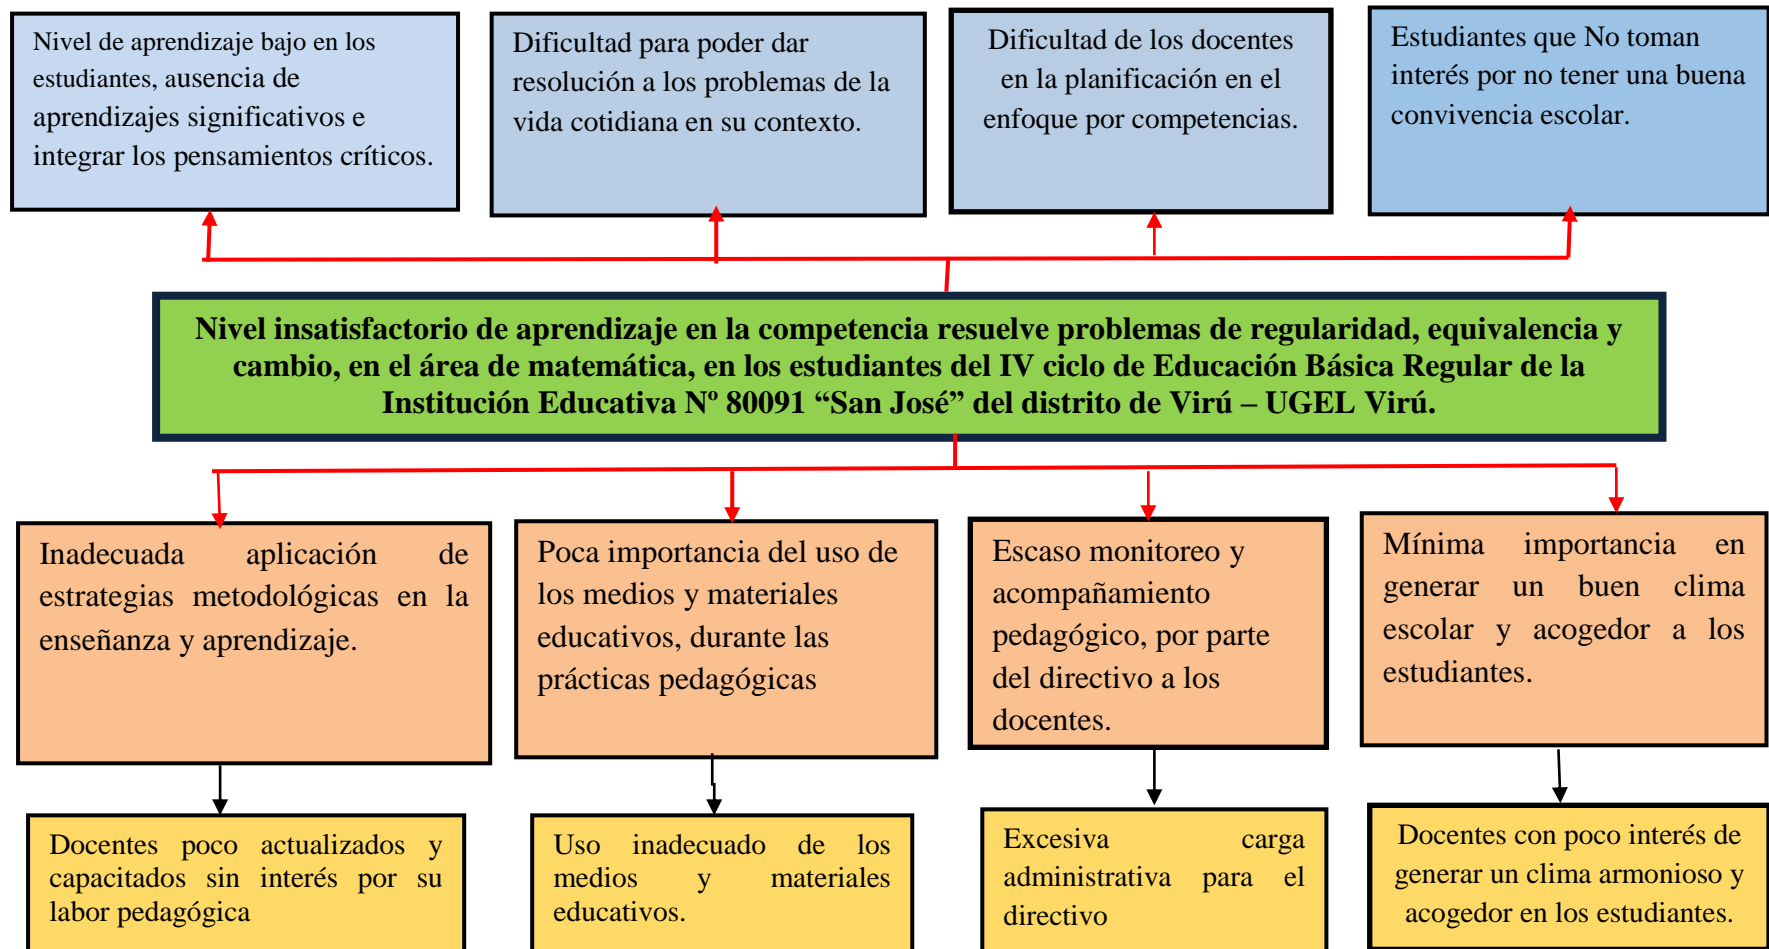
Nivel de aprendizaje bajo en los estudiantes, ausencia de aprendizajes significativos e integrar los pensamientos críticos.

Dificultad para poder dar resolución a los problemas de la vida cotidiana en su contexto.

Dificultad de los docentes en la planificación en el enfoque por competencias.

Estudiantes que No toman interés por no tener una buena convivencia escolar.

Nivel insatisfactorio de aprendizaje en la competencia resuelve problemas de regularidad, equivalencia y cambio, en el área de matemática, en los estudiantes del IV ciclo de Educación Básica Regular de la Institución Educativa Nº 80091 “San José” del distrito de Virú – UGEL Virú.

Inadecuada aplicación de estrategias metodológicas en la enseñanza y aprendizaje.

Poca importancia del uso de los medios y materiales educativos, durante las prácticas pedagógicas

Escaso monitoreo y acompañamiento pedagógico, por parte del directivo a los docentes.

Mínima importancia en generar un buen clima escolar y acogedor a los estudiantes.

Docentes poco actualizados y capacitados sin interés por su labor pedagógica

Uso inadecuado de los medios y materiales educativos.

Excesiva carga administrativa para el directivo

Docentes con poco interés de generar un clima armonioso y acogedor en los estudiantes.